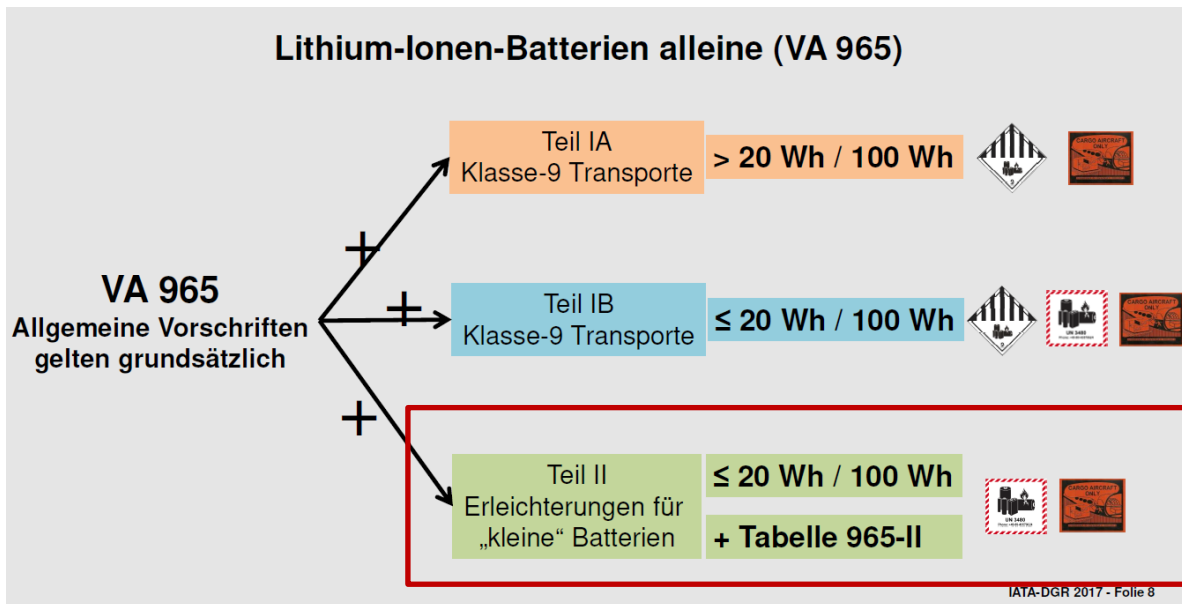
Lithium-Ionen-Batterien alleine (VA 965)

VA 965
Allgemeine Vorschriften gelten grundsätzlich

+

Teil IA
Klasse-9 Transporte

> 20 Wh / 100 Wh

9

CARGO AIRCRAFT ONLY

+

Teil IB
Klasse-9 Transporte

≤ 20 Wh / 100 Wh

9

UN 3480

CARGO AIRCRAFT ONLY

+

Teil II
Erleichterungen für „kleine“ Batterien

≤ 20 Wh / 100 Wh

+ Tabelle 965-II

UN 3480

CARGO AIRCRAFT ONLY

IATA-DGR 2017 - Folie 8